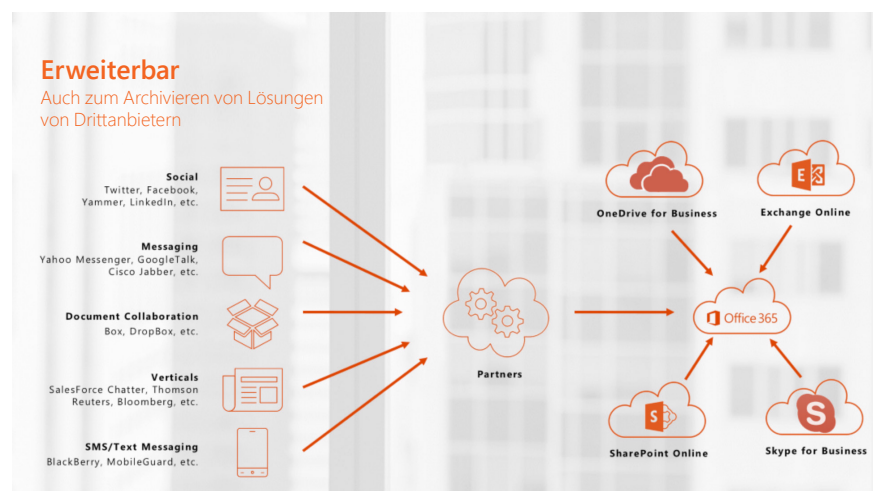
Erweiterbar
Auch zum Archivieren von Lösungen von Drittanbietern

Social
Twitter, Facebook, Yammer, LinkedIn, etc.

Messaging
Yahoo Messenger, GoogleTalk, Cisco Jabber, etc.

Document Collaboration
Box, DropBox, etc.

Verticals
SalesForce Chatter, Thomson Reuters, Bloomberg, etc.

SMS/Text Messaging
BlackBerry, MobileGuard, etc.

Partners

OneDrive for Business

Exchange Online

Office 365

SharePoint Online

Skype for Business